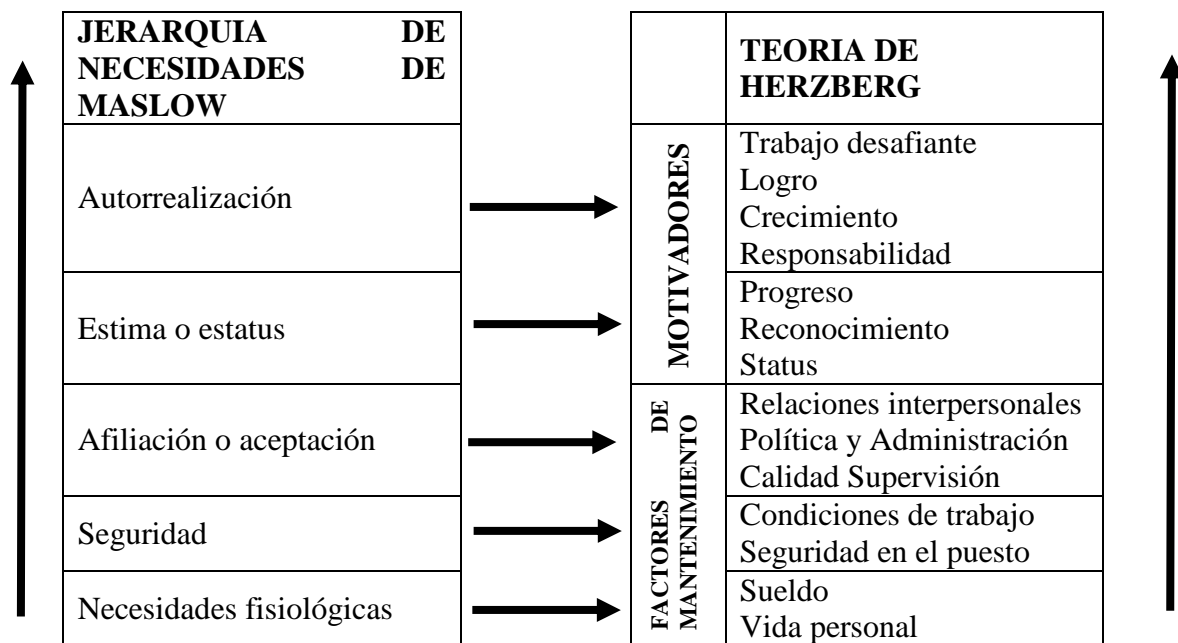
| JERARQUIA DE NECESIDADES DE MASLOW |
|---|
| Autorrealización |
| Estima o estatus |
| Afiliación o aceptación |
| Seguridad |
| Necesidades fisiológicas |

| | TEORIA DE HERZBERG |
|---|---|
| MOTIVADORES | Trabajo desafiante Logro Crecimiento Responsabilidad |
| MOTIVADORES | Progreso Reconocimiento Status |
| FACTORES DE MANTENIMIENTO | Relaciones interpersonales Política y Administración Calidad Supervisión |
| FACTORES DE MANTENIMIENTO | Condiciones de trabajo Seguridad en el puesto |
| FACTORES DE MANTENIMIENTO | Sueldo Vida personal |